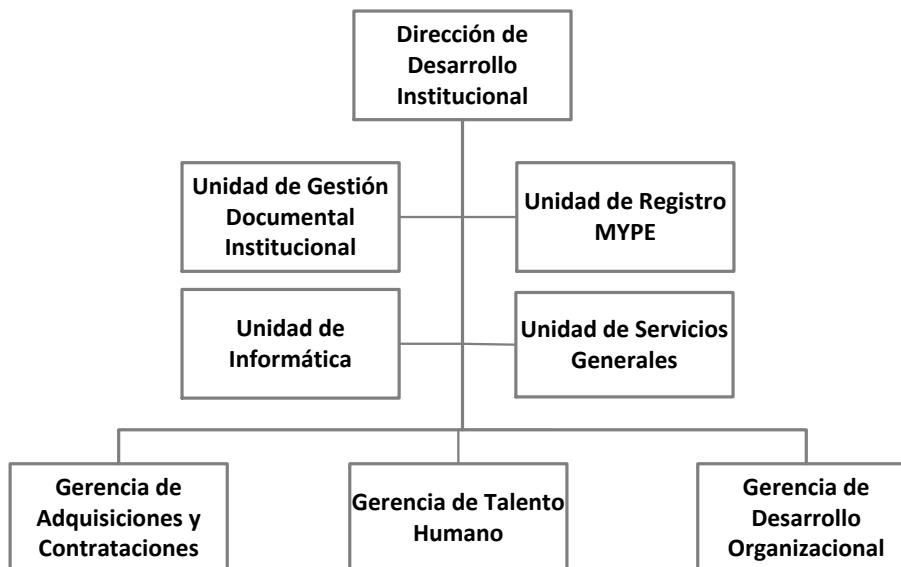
Dirección de Desarrollo Institucional

Unidad de Gestión Documental Institucional

Unidad de Registro MYPE

Unidad de Informática

Unidad de Servicios Generales

Gerencia de Adquisiciones y Contrataciones

Gerencia de Talento Humano

Gerencia de Desarrollo Organizacional